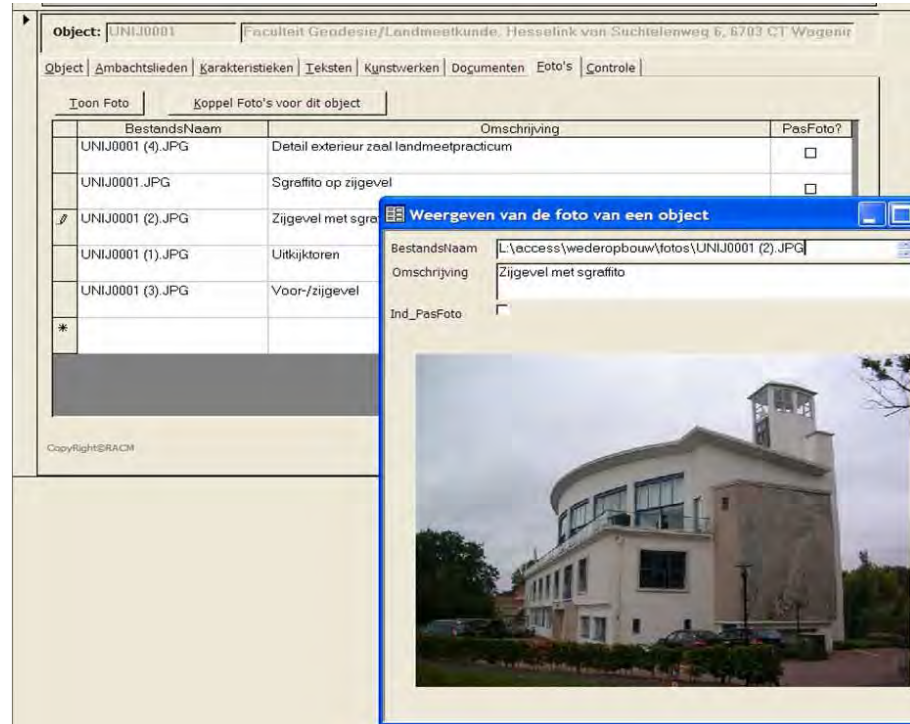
Object: UNIJ0001 Faculteit Geodesie/Landmeetkunde, Hesselink van Suchtelenweg 6, 6703 CT Wagenir

Object | Ambachtslieden | Karakteristieken | Teksten | Kunstwerken | Documenten | Foto's | Controle

Toon Foto | Koppel Foto's voor dit object

| | BestandsNaam | Omschrijving | PasFoto? |
|---|---|---|---|
| | UNIJ0001 (4).JPG | Detail exterieur zaal landmeetpracticum | ☐ |
| | UNIJ0001.JPG | Sgraffito op zijgevel | ☐ |
| | UNIJ0001 (2).JPG | Zijgevel met sgra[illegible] | |
| | UNIJ0001 (1).JPG | Uitkijktoren | |
| | UNIJ0001 (3).JPG | Voor-/zijgevel | |
| * | | | |

CopyRight©RACM

Weergeven van de foto van een object

BestandsNaam L:\access\wederopbouw\fotos\UNIJ0001 (2).JPG
Omschrijving Zijgevel met sgraffito
Ind_PasFoto